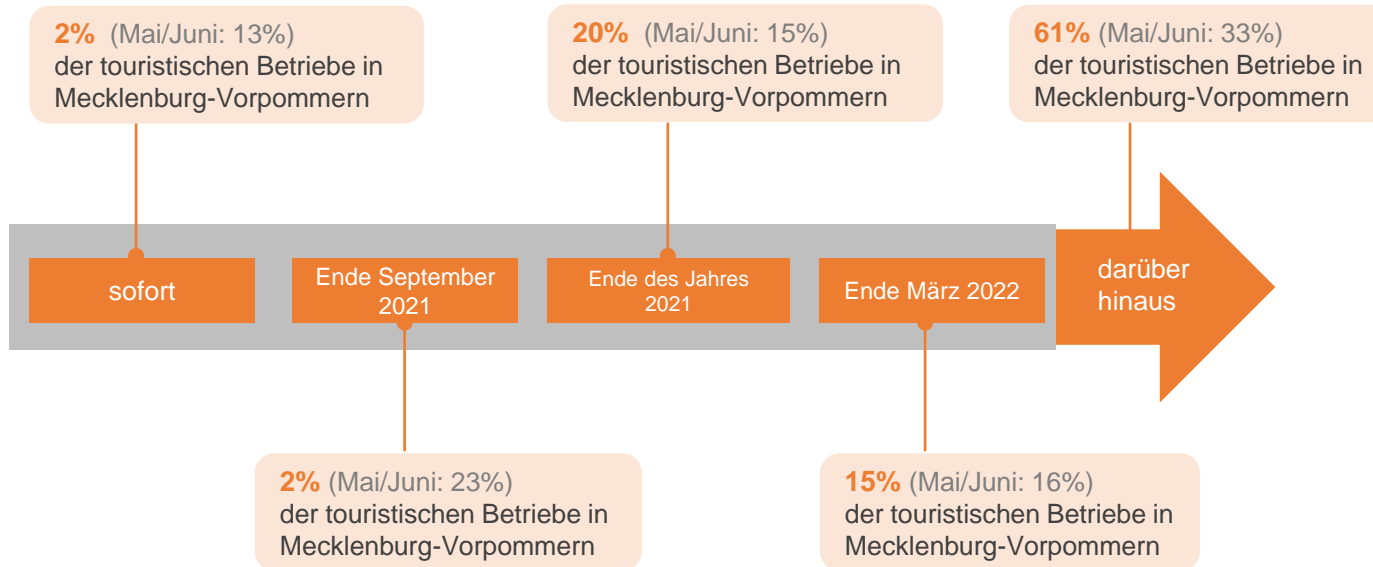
2% (Mai/Juni: 13%)
der touristischen Betriebe in Mecklenburg-Vorpommern

20% (Mai/Juni: 15%)
der touristischen Betriebe in Mecklenburg-Vorpommern

61% (Mai/Juni: 33%)
der touristischen Betriebe in Mecklenburg-Vorpommern

sofort

Ende September 2021

Ende des Jahres 2021

Ende März 2022

darüber hinaus

2% (Mai/Juni: 23%)
der touristischen Betriebe in Mecklenburg-Vorpommern

15% (Mai/Juni: 16%)
der touristischen Betriebe in Mecklenburg-Vorpommern